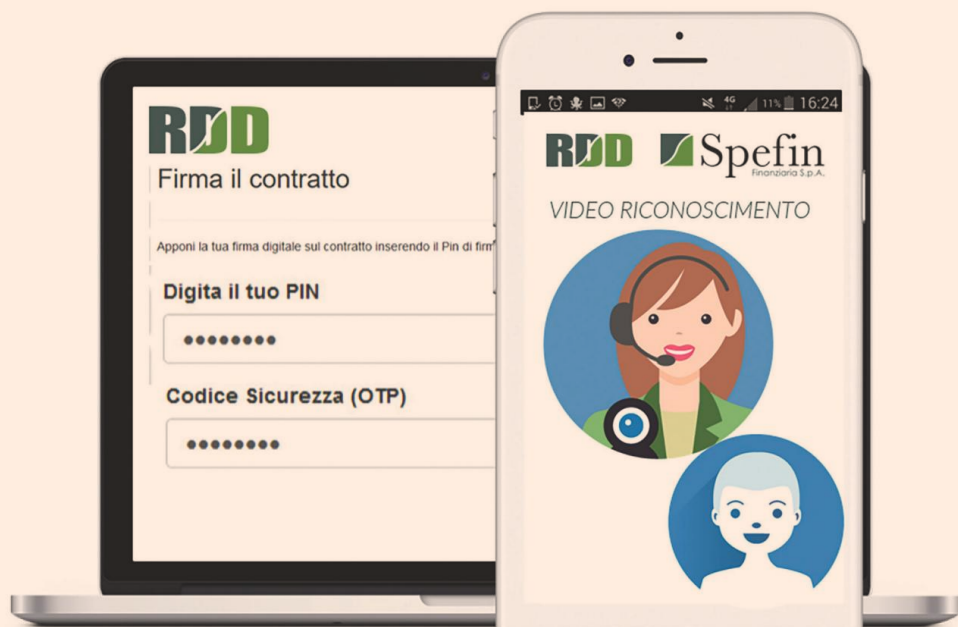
RDD

Firma il contratto

Apponi la tua firma digitale sul contratto inserendo il Pin di firm

Digita il tuo PIN

••••••••

Codice Sicurezza (OTP)

••••••••

4G 11% 16:24

RDD Spefin Finanziaria S.p.A.

VIDEO RICONOSCIMENTO